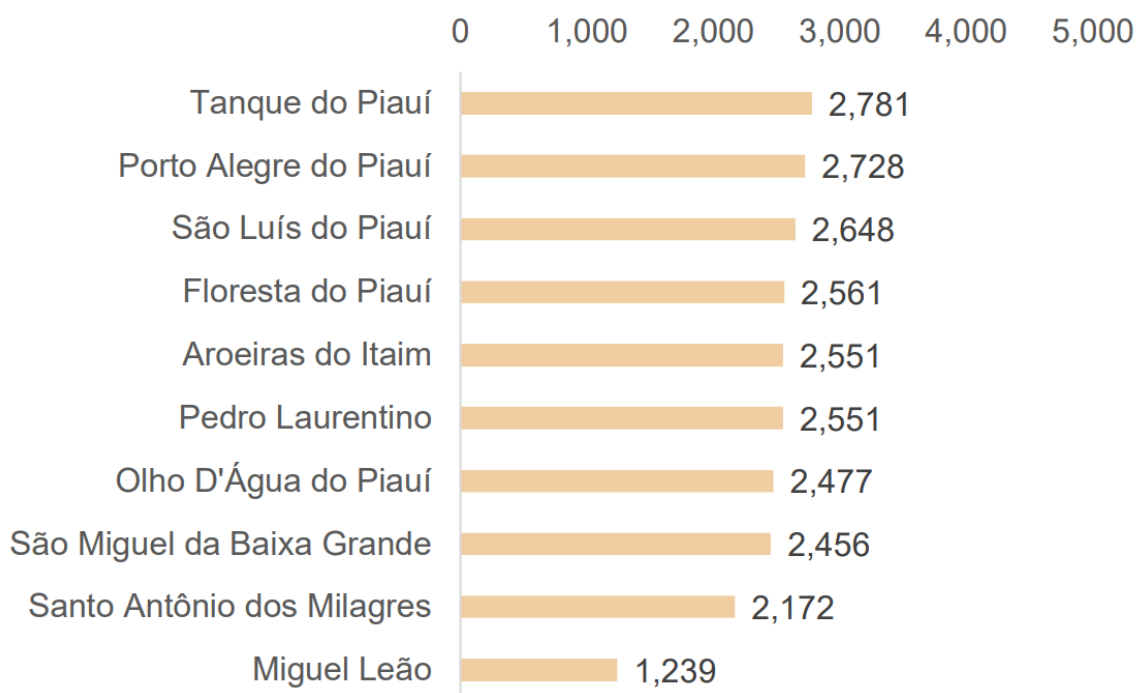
| | 0 | 1,000 | 2,000 | 3,000 | 4,000 | 5,000 |
|---|---|---|---|---|---|---|

| Municipality | Value |
|---|---|
| Tanque do Piauí | 2,781 |
| Porto Alegre do Piauí | 2,728 |
| São Luís do Piauí | 2,648 |
| Floresta do Piauí | 2,561 |
| Aroeiras do Itaim | 2,551 |
| Pedro Laurentino | 2,551 |
| Olho D'Água do Piauí | 2,477 |
| São Miguel da Baixa Grande | 2,456 |
| Santo Antônio dos Milagres | 2,172 |
| Miguel Leão | 1,239 |